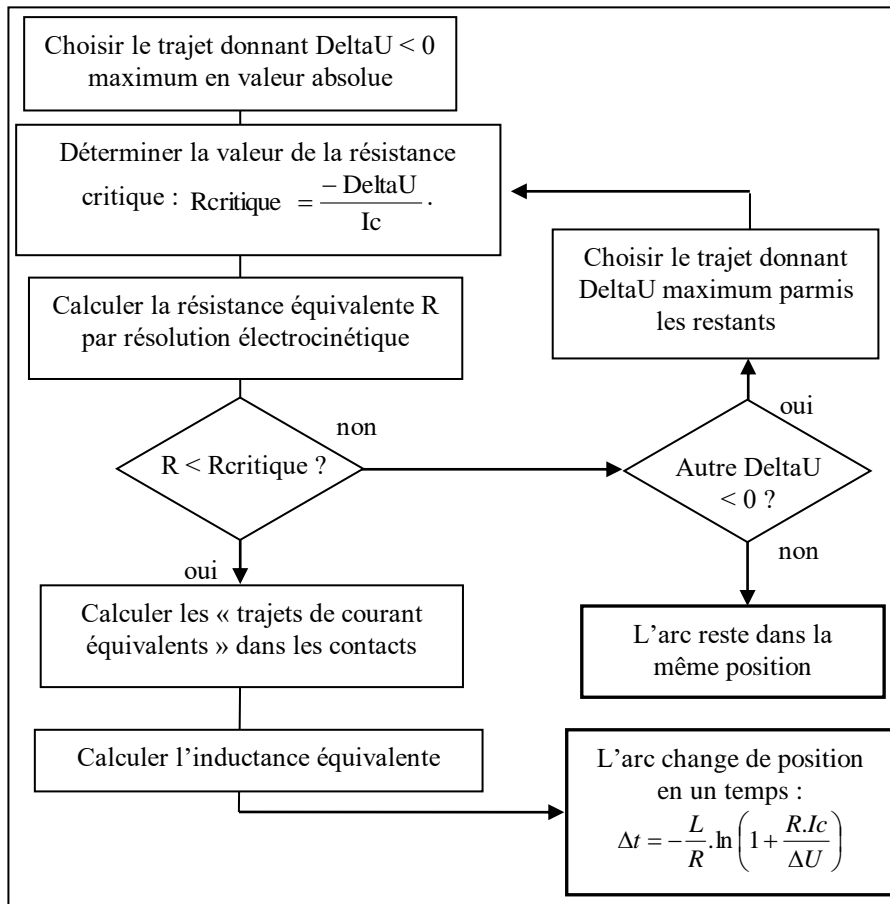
Choisir le trajet donnant DeltaU < 0 maximum en valeur absolue

Déterminer la valeur de la résistance critique : $\text{Rcritique} = \frac{-\text{DeltaU}}{\text{Ic}}$.

Choisir le trajet donnant DeltaU maximum parmis les restants

Calculer la résistance équivalente R par résolution électrocinétique

non

R < Rcritique ?

oui

Autre DeltaU < 0 ?

oui

non

Calculer les « trajets de courant équivalents » dans les contacts

L'arc reste dans la même position

Calculer l'inductance équivalente

L'arc change de position en un temps : $\Delta t = -\frac{L}{R}.\ln\left(1+\frac{R.Ic}{\Delta U}\right)$